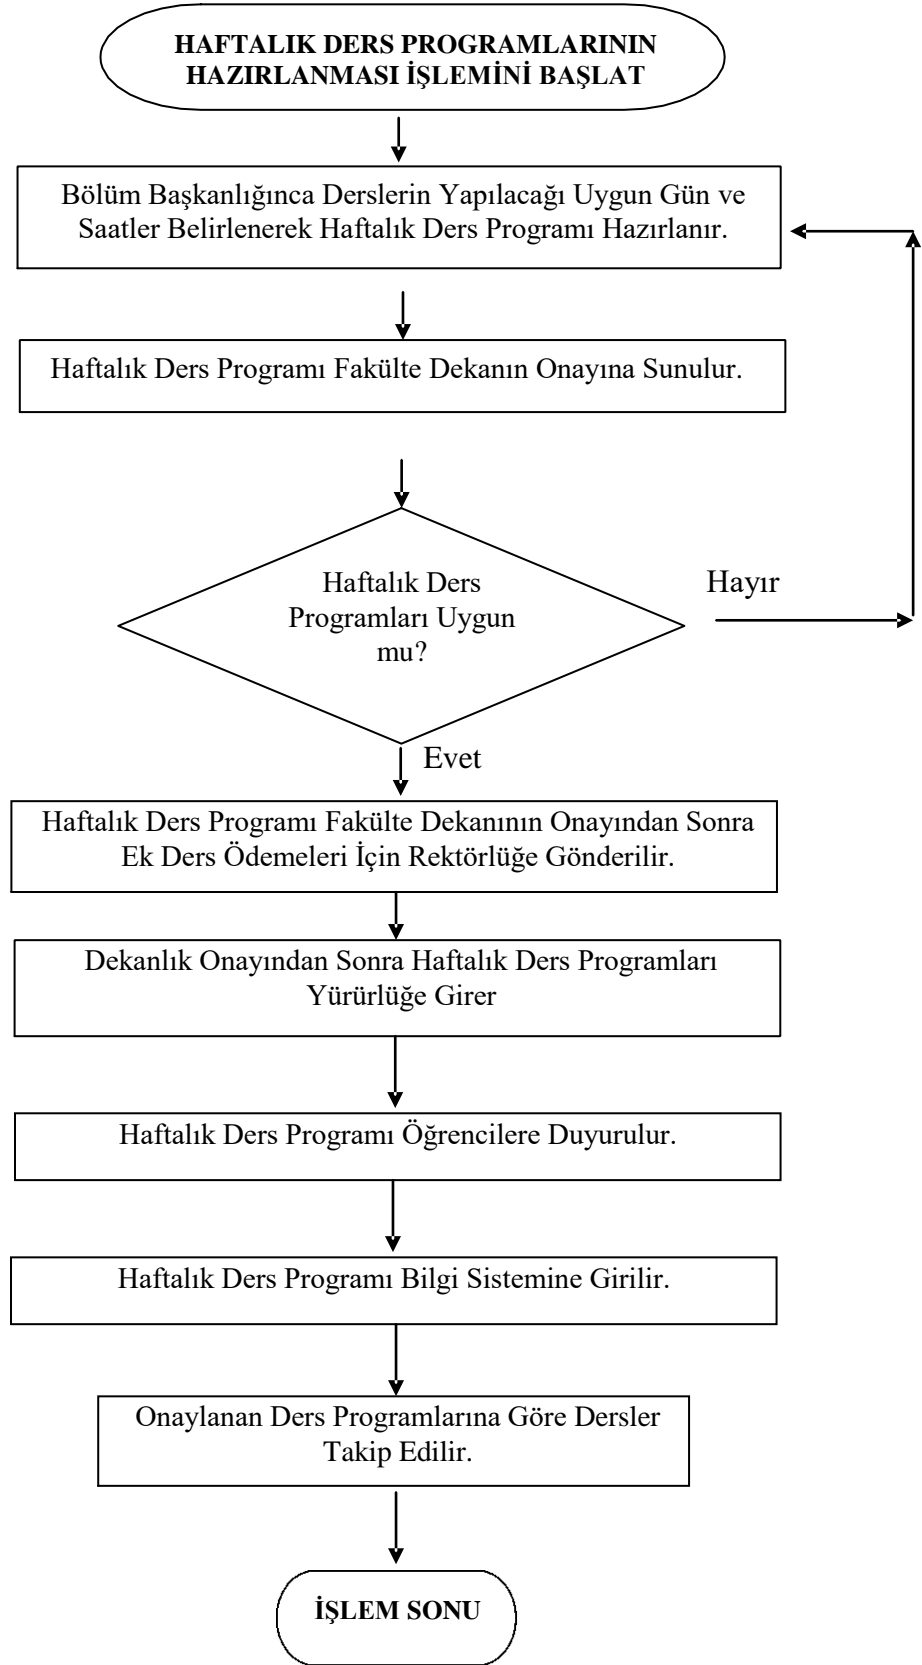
HAFTALIK DERS PROGRAMLARININ HAZIRLANMASI İŞLEMİNİ BAŞLAT

Bölüm Başkanlığınca Derslerin Yapılacağı Uygun Gün ve Saatler Belirlenerek Haftalık Ders Programı Hazırlanır.

Haftalık Ders Programı Fakülte Dekanın Onayına Sunulur.

Haftalık Ders Programları Uygun mu?

Hayır

Evet

Haftalık Ders Programı Fakülte Dekanının Onayından Sonra Ek Ders Ödemeleri İçin Rektörlüğe Gönderilir.

Dekanlık Onayından Sonra Haftalık Ders Programları Yürürlüğe Girer

Haftalık Ders Programı Öğrencilere Duyurulur.

Haftalık Ders Programı Bilgi Sistemine Girilir.

Onaylanan Ders Programlarına Göre Dersler Takip Edilir.

İŞLEM SONU